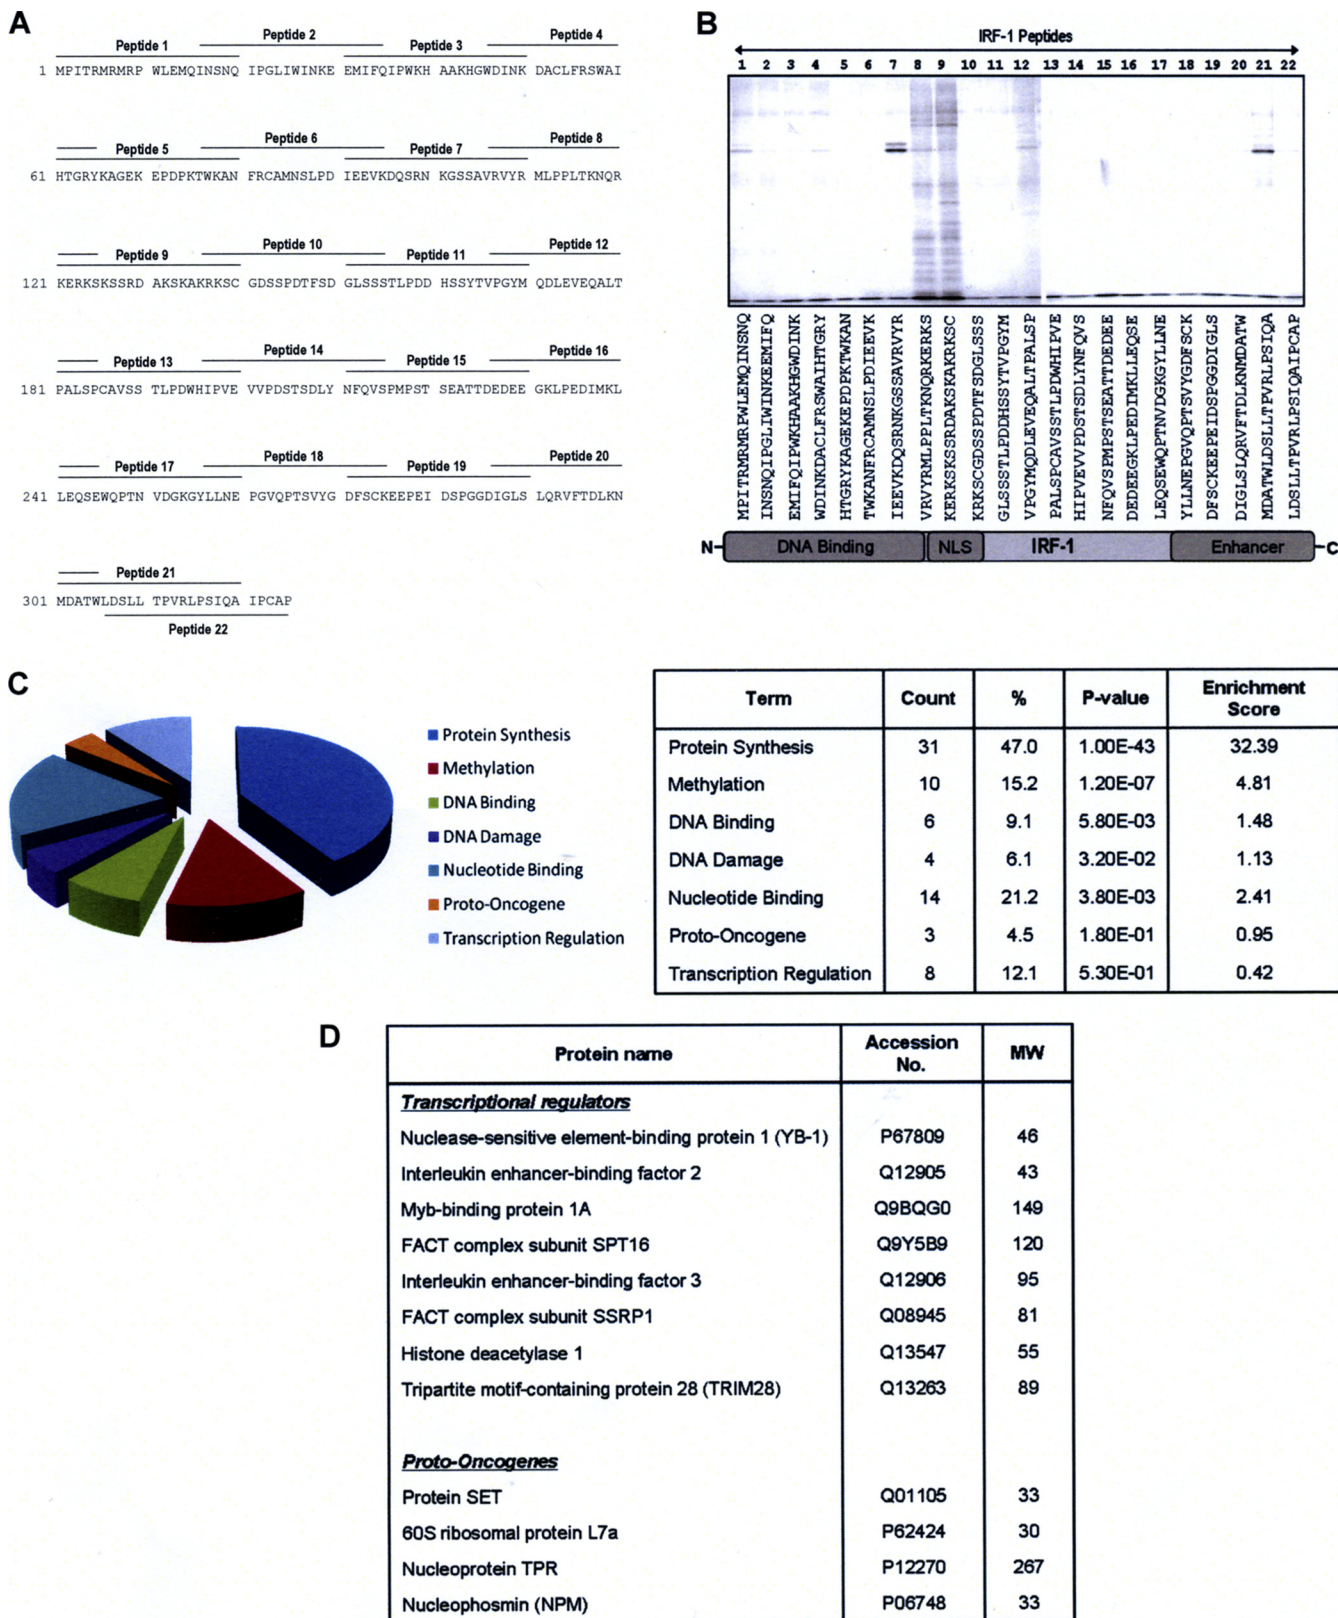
A

Peptide 1 Peptide 2 Peptide 3 Peptide 4
1 MPITRMRMRP WLEMQINSNQ IPGLIWINKE EMIFQIPWKH AAKHGWDINK DACLFRSWAI

Peptide 5 Peptide 6 Peptide 7 Peptide 8
61 HTGRYKAGEK EPDPKTWKAN FRCAMNSLPD IEEVKDQSRN KGSSAVRVYR MLPPLTKNQR

Peptide 9 Peptide 10 Peptide 11 Peptide 12
121 KERKSKSSRD AKSKAKRKSC GDSSPDTFSD GLSSSTLPDD HSSYTVPGYM QDLEVEQALT

Peptide 13 Peptide 14 Peptide 15 Peptide 16
181 PALSPCAVSS TLPDWHIPVE VVPDSTSDLY NFQVSPMPST SEATTDEDEE GKLPEDIMKL

Peptide 17 Peptide 18 Peptide 19 Peptide 20
241 LEQSEWQPTN VDGKGYLLNE PGVQPTSVYG DFSCKEEPEI DSPGGDIGLS LQRVFTDLKN

Peptide 21
301 MDATWLDSLL TPVRLPSIQA IPCAP
Peptide 22

B

IRF-1 Peptides
1 2 3 4 5 6 7 8 9 10 11 12 13 14 15 16 17 18 19 20 21 22

MPITRMRMRPWLEMQINSNQ
INSNQIPGLIWINKEEMIFQ
EMIFQIPWKHAAKHGWDINK
WDINKDACLFRSWAIHTGRY
HTGRYKAGEKEPDPKTWKAN
TWKANFRCAMNSLPDIEEVK
IEEVKDQSRNKGSSAVRVYR
VRVYRMLPPLTKNQRKERKS
KERKSKSSRDAKSKAKRKSC
KRKSCGDSSPDTFSDGLSSS
GLSSSTLPDDHSSYTVPGYM
VPGYMQDLEVEQALTPALSP
PALSPCAVSSTLPDWHIPVE
HIPVEVVPDSTSDLYNFQVS
NFQVSPMPSTSEATTDEDEE
DEDEEGKLPEDIMKLLEQSE
LEQSEWQPTNVDGKGYLLNE
YLLNEPGVQPTSVYGDFSCK
DFSCKEEPEIDSPGGDIGLS
DIGLSLQRVFTDLKNMDATW
MDATWLDSLLTPVRLPSIQA
LDSLLTPVRLPSIQAIPCAP

N- DNA Binding NLS IRF-1 Enhancer -C

C

Protein Synthesis
Methylation
DNA Binding
DNA Damage
Nucleotide Binding
Proto-Oncogene
Transcription Regulation

| Term | Count | % | P-value | Enrichment Score |
|---|---|---|---|---|
| Protein Synthesis | 31 | 47.0 | 1.00E-43 | 32.39 |
| Methylation | 10 | 15.2 | 1.20E-07 | 4.81 |
| DNA Binding | 6 | 9.1 | 5.80E-03 | 1.48 |
| DNA Damage | 4 | 6.1 | 3.20E-02 | 1.13 |
| Nucleotide Binding | 14 | 21.2 | 3.80E-03 | 2.41 |
| Proto-Oncogene | 3 | 4.5 | 1.80E-01 | 0.95 |
| Transcription Regulation | 8 | 12.1 | 5.30E-01 | 0.42 |

D

| Protein name | Accession No. | MW |
|---|---|---|
| Transcriptional regulators | | |
| Nuclease-sensitive element-binding protein 1 (YB-1) | P67809 | 46 |
| Interleukin enhancer-binding factor 2 | Q12905 | 43 |
| Myb-binding protein 1A | Q9BQG0 | 149 |
| FACT complex subunit SPT16 | Q9Y5B9 | 120 |
| Interleukin enhancer-binding factor 3 | Q12906 | 95 |
| FACT complex subunit SSRP1 | Q08945 | 81 |
| Histone deacetylase 1 | Q13547 | 55 |
| Tripartite motif-containing protein 28 (TRIM28) | Q13263 | 89 |
| Proto-Oncogenes | | |
| Protein SET | Q01105 | 33 |
| 60S ribosomal protein L7a | P62424 | 30 |
| Nucleoprotein TPR | P12270 | 267 |
| Nucleophosmin (NPM) | P06748 | 33 |